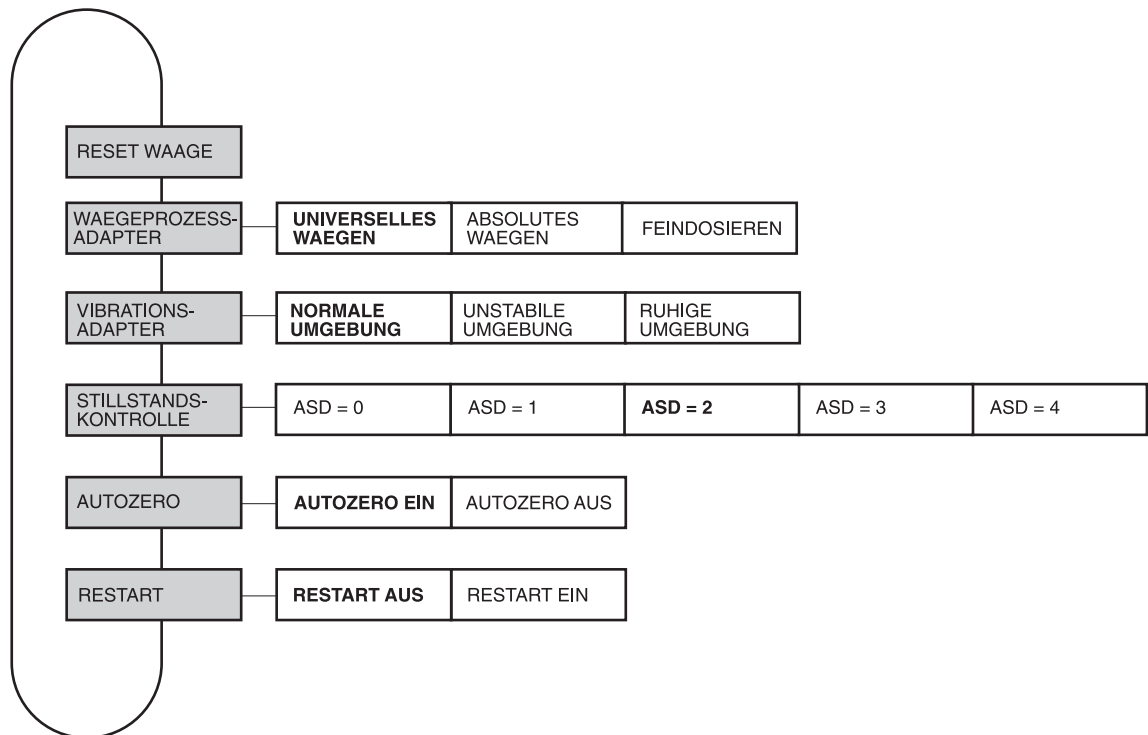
RESET WAAGE

WAEGEPROZESS-ADAPTER

UNIVERSELLES WAEGEN

ABSOLUTES WAEGEN

FEINDOSIEREN

VIBRATIONS-ADAPTER

NORMALE UMGEBUNG

UNSTABILE UMGEBUNG

RUHIGE UMGEBUNG

STILLSTANDS-KONTROLLE

ASD = 0

ASD = 1

ASD = 2

ASD = 3

ASD = 4

AUTOZERO

AUTOZERO EIN

AUTOZERO AUS

RESTART

RESTART AUS

RESTART EIN